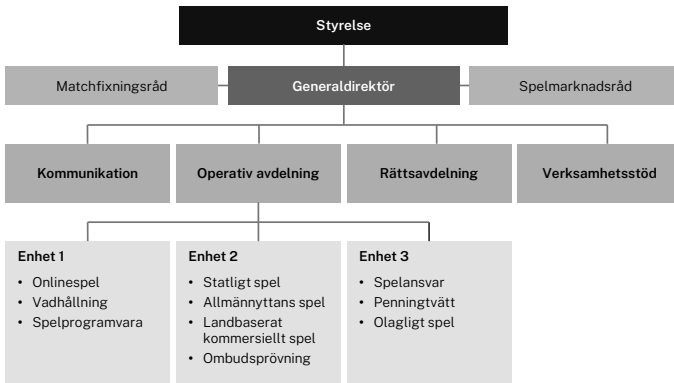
Styrelse

Matchfixningsråd

Generaldirektör

Spelmarknadsråd

Kommunikation

Operativ avdelning

Rättsavdelning

Verksamhetsstöd

Enhet 1
• Onlinespel
• Vadhållning
• Spelprogramvara

Enhet 2
• Statligt spel
• Allmännyttans spel
• Landbaserat kommersiellt spel
• Ombudsprövning

Enhet 3
• Spelansvar
• Penningtvätt
• Olagligt spel